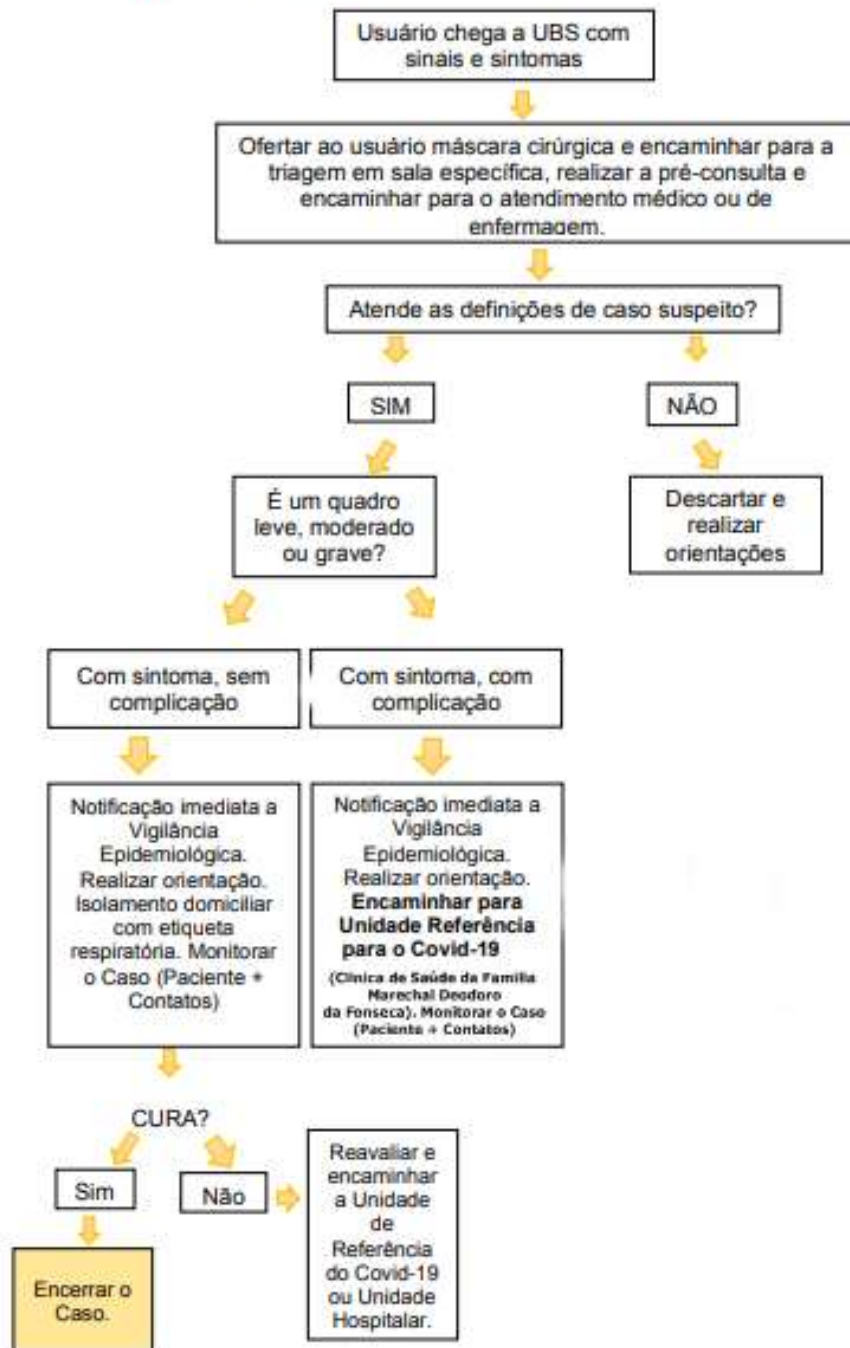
Usuário chega a UBS com sinais e sintomas

Ofertar ao usuário máscara cirúrgica e encaminhar para a triagem em sala específica, realizar a pré-consulta e encaminhar para o atendimento médico ou de enfermagem.

Atende as definições de caso suspeito?

SIM

NÃO

É um quadro leve, moderado ou grave?

Descartar e realizar orientações

Com sintoma, sem complicação

Com sintoma, com complicação

Notificação imediata a Vigilância Epidemiológica. Realizar orientação. Isolamento domiciliar com etiqueta respiratória. Monitorar o Caso (Paciente + Contatos)

Notificação imediata a Vigilância Epidemiológica. Realizar orientação. **Encaminhar para Unidade Referência para o Covid-19** (Clinica de Saúde da Familia Marechal Deodoro da Fonseca). Monitorar o Caso (Paciente + Contatos)

CURA?

Sim

Não

Reavaliar e encaminhar a Unidade de Referência do Covid-19 ou Unidade Hospitalar.

Encerrar o Caso.